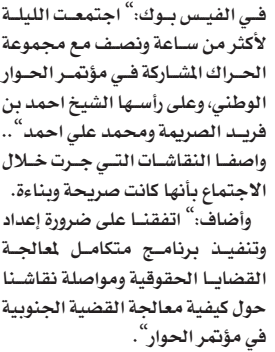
في الفيس بوك: "اجتمعت الليلة لأكثر من ساعة ونصف مع مجموعة الحراك المشاركة في مؤتمر الحوار الوطني، وعلى رأسها الشيخ احمد بن فريد الصريمة ومحمد علي احمد".. واصفا النقاشات التي جرت خلال الاجتماع بأنها كانت صريحة وبناءة.

وأضاف: "اتفقنا على ضرورة إعداد وتنفيذ برنامج متكامل لمعالجة القضايا الحقوقية ومواصلة نقاشنا حول كيفية معالجة القضية الجنوبية في مؤتمر الحوار".